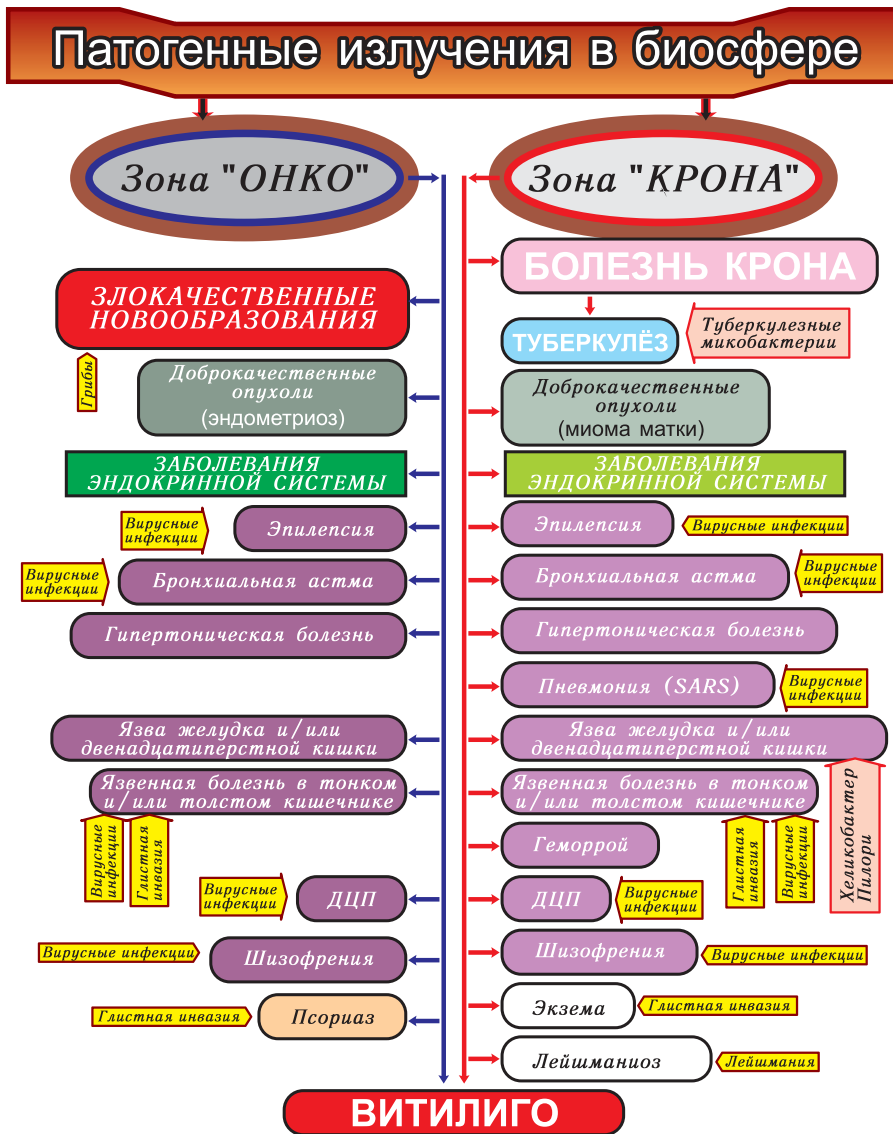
Патогенные излучения в биосфере

Зона "ОНКО"

ЗЛОКАЧЕСТВЕННЫЕ НОВООБРАЗОВАНИЯ

Грибы

Доброкачественные опухоли (эндометриоз)

ЗАБОЛЕВАНИЯ ЭНДОКРИННОЙ СИСТЕМЫ

Вирусные инфекции

Эпилепсия

Вирусные инфекции

Бронхиальная астма

Гипертоническая болезнь

Язва желудка и/или двенадцатиперстной кишки

Язвенная болезнь в тонком и/или толстом кишечнике

Вирусные инфекции

Глистная инвазия

Вирусные инфекции

ДЦП

Вирусные инфекции

Шизофрения

Глистная инвазия

Псориаз

Зона "КРОНА"

БОЛЕЗНЬ КРОНА

ТУБЕРКУЛЁЗ

Туберкулезные микобактерии

Доброкачественные опухоли (миома матки)

ЗАБОЛЕВАНИЯ ЭНДОКРИННОЙ СИСТЕМЫ

Эпилепсия

Вирусные инфекции

Бронхиальная астма

Вирусные инфекции

Гипертоническая болезнь

Пневмония (SARS)

Вирусные инфекции

Язва желудка и/или двенадцатиперстной кишки

Язвенная болезнь в тонком и/или толстом кишечнике

Хеликобактер Пилори

Геморрой

Глистная инвазия

Вирусные инфекции

ДЦП

Вирусные инфекции

Шизофрения

Вирусные инфекции

Экзема

Глистная инвазия

Лейшманиоз

Лейшмания

ВИТИЛИГО